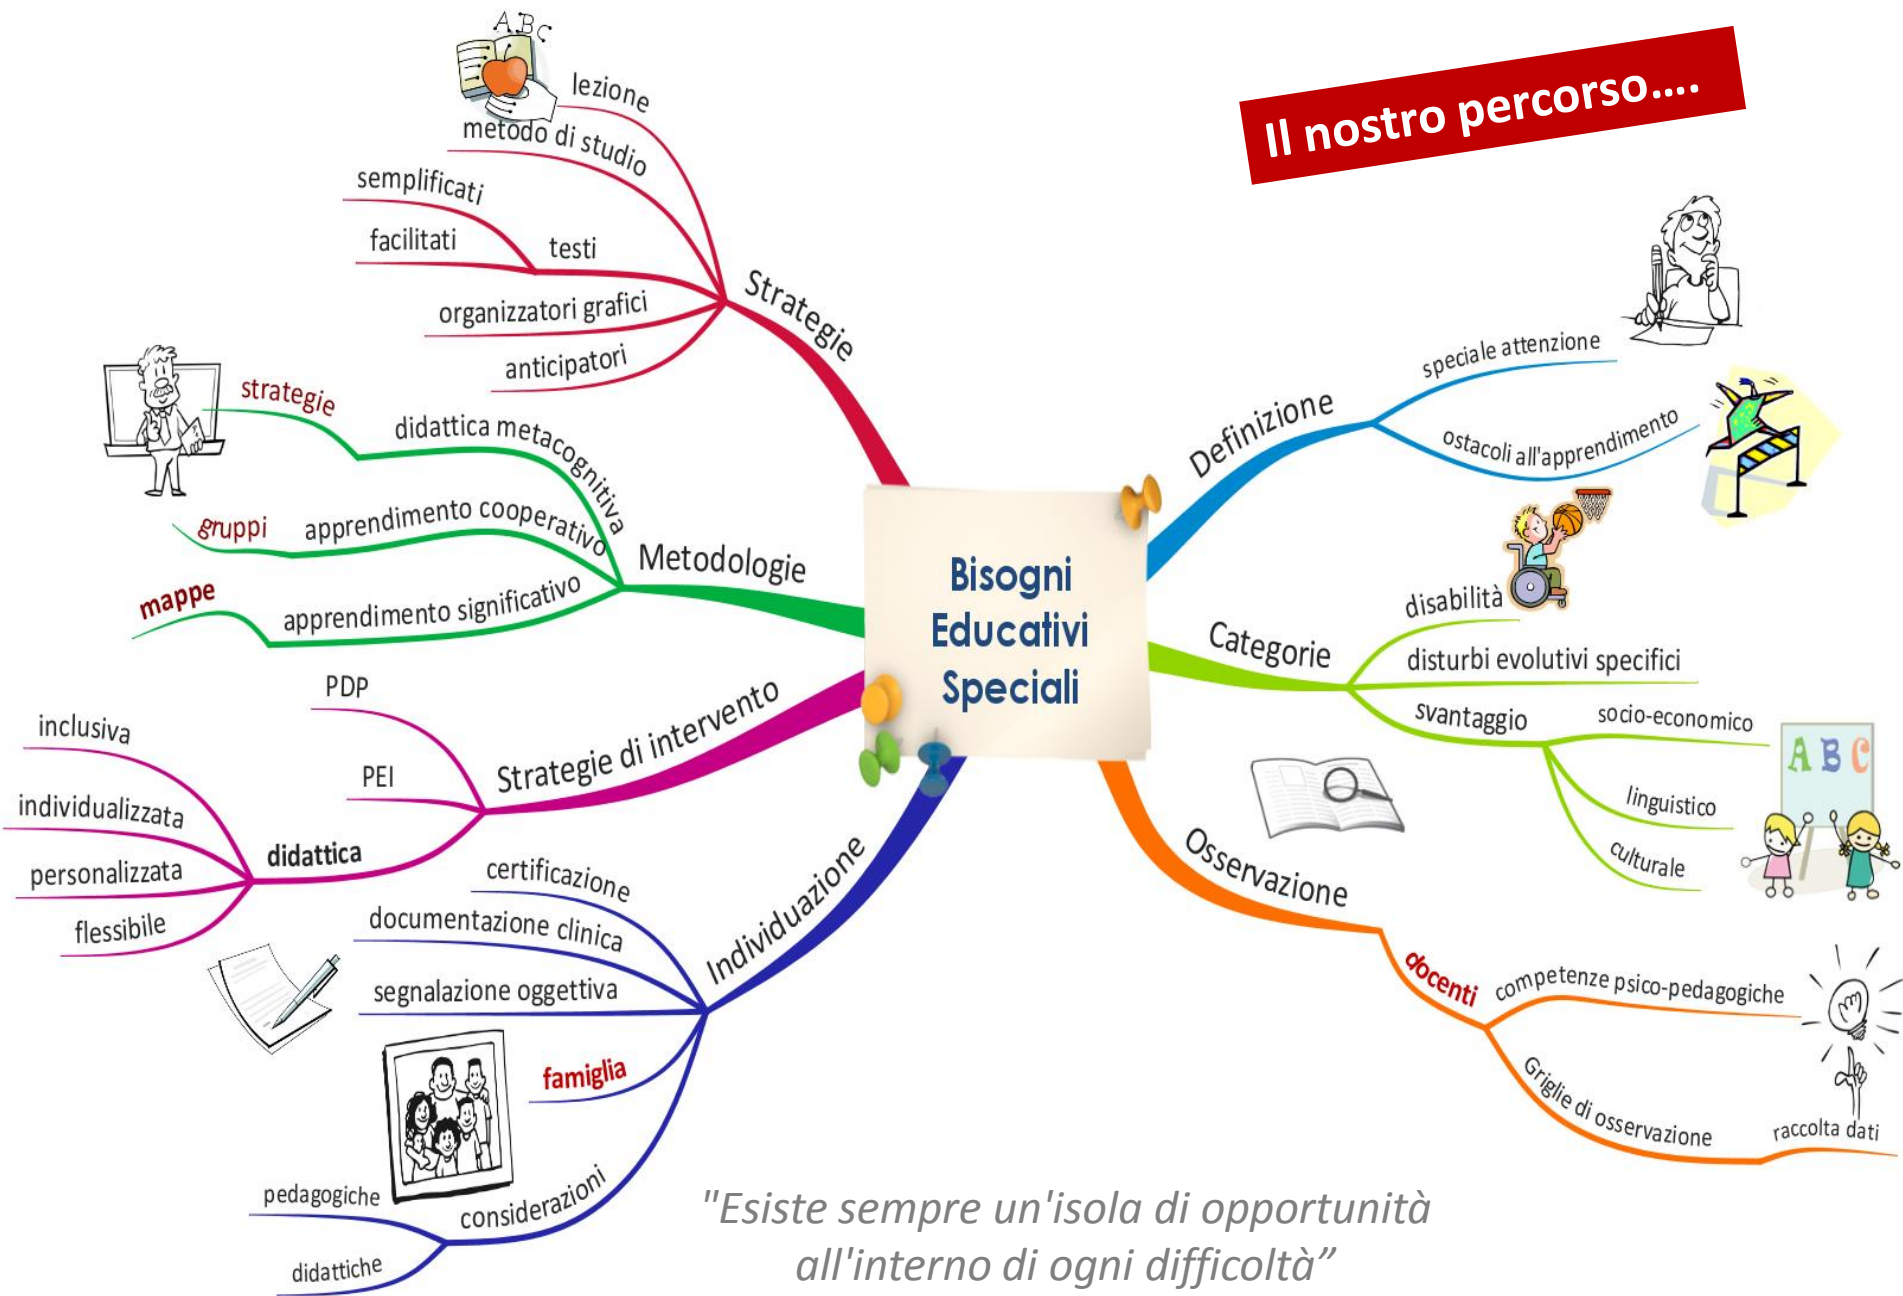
Il nostro percorso….

Bisogni Educativi Speciali

Strategie
lezione
metodo di studio
testi
semplificati
facilitati
organizzatori grafici
anticipatori

Metodologie
didattica metacognitiva
strategie
apprendimento cooperativo
gruppi
apprendimento significativo
mappe

Strategie di intervento
PDP
PEI
didattica
inclusiva
individualizzata
personalizzata
flessibile

Individuazione
certificazione
documentazione clinica
segnalazione oggettiva
famiglia
considerazioni
pedagogiche
didattiche

Definizione
speciale attenzione
ostacoli all'apprendimento

Categorie
disabilità
disturbi evolutivi specifici
svantaggio
socio-economico
linguistico
culturale

Osservazione
docenti
competenze psico-pedagogiche
Griglie di osservazione
raccolta dati

ABC
ABC

"Esiste sempre un'isola di opportunità all'interno di ogni difficoltà”